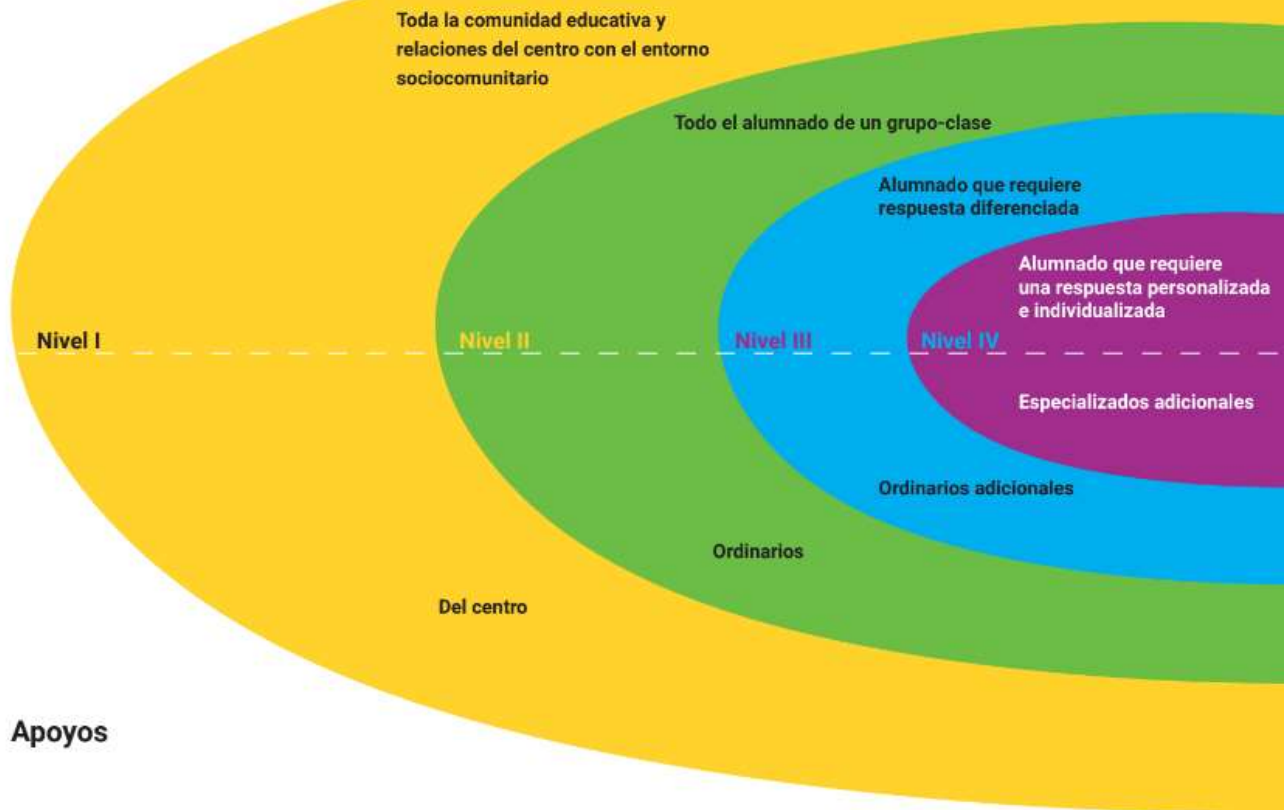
Toda la comunidad educativa y relaciones del centro con el entorno sociocomunitario

Todo el alumnado de un grupo-clase

Alumnado que requiere respuesta diferenciada

Alumnado que requiere una respuesta personalizada e individualizada

Nivel I

Nivel II

Nivel III

Nivel IV

Especializados adicionales

Ordinarios adicionales

Ordinarios

Del centro

Apoyos